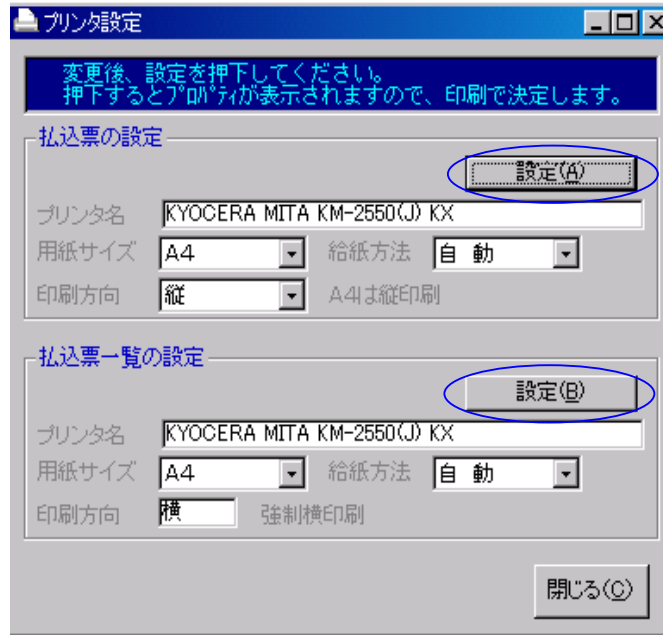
プリンタ設定

変更後、設定を押下してください。
押下するとﾌﾟﾛﾊﾟﾃｨが表示されますので、印刷で決定します。

払込票の設定

設定(A)

プリンタ名 KYOCERA MITA KM-2550(J) KX

用紙サイズ A4

給紙方法 自 動

印刷方向 縦

A4は縦印刷

払込票一覧の設定

設定(B)

プリンタ名 KYOCERA MITA KM-2550(J) KX

用紙サイズ A4

給紙方法 自 動

印刷方向 横

強制横印刷

閉じる(C)